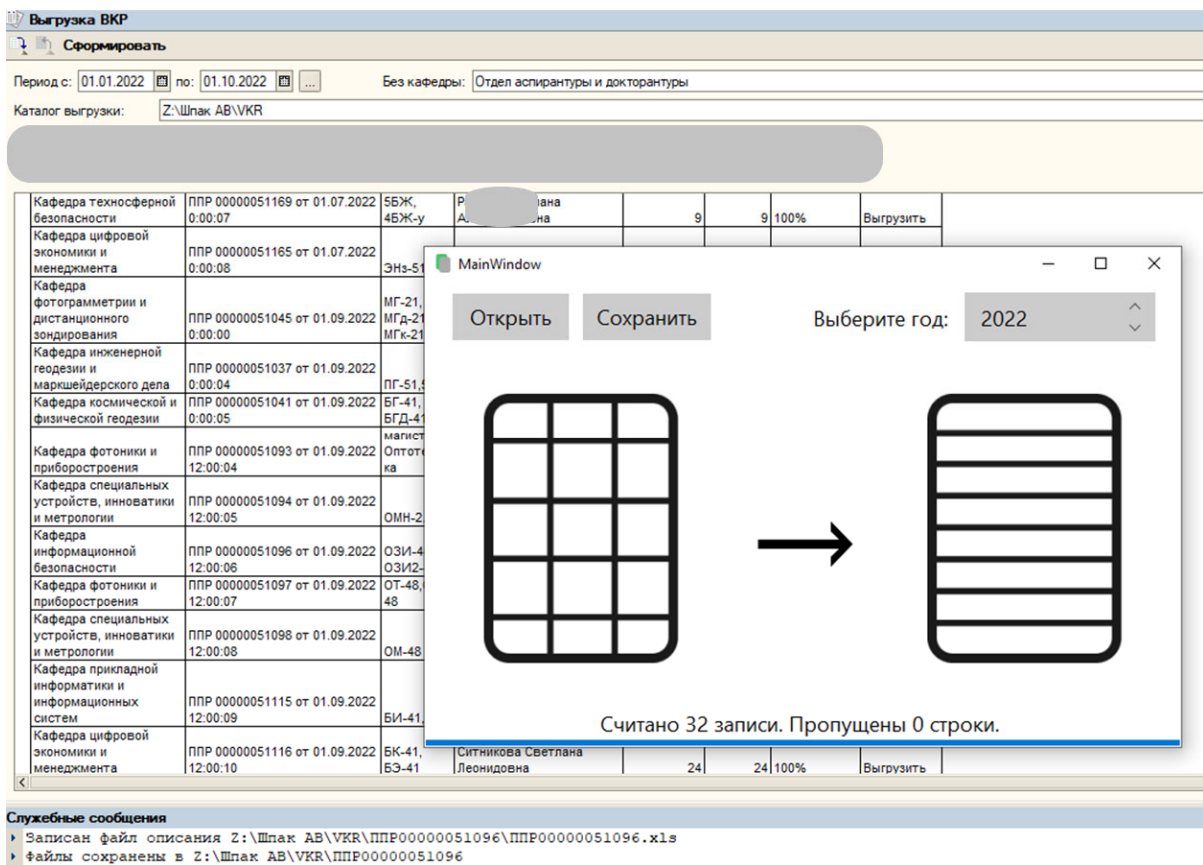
Выгрузка ВКР

Сформировать

Период с: 01.01.2022 по: 01.10.2022 ...

Без кафедры: Отдел аспирантуры и докторантуры

Каталог выгрузки: Z:\Шпак АВ\VKR

| Кафедра техносферной безопасности | ППР 00000051169 от 01.07.2022 0:00:07 | 5БЖ, 4БЖ-у | Р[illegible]ана А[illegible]на | 9 | 9 | 100% | Выгрузить |
|---|---|---|---|---|---|---|---|
| Кафедра цифровой экономики и менеджмента | ППР 00000051165 от 01.07.2022 0:00:08 | ЭНз-51 | | | | | |
| Кафедра фотограмметрии и дистанционного зондирования | ППР 00000051045 от 01.09.2022 0:00:00 | МГ-21, МГд-21 МГк-21 | | | | | |
| Кафедра инженерной геодезии и маркшейдерского дела | ППР 00000051037 от 01.09.2022 0:00:04 | ПГ-51, | | | | | |
| Кафедра космической и физической геодезии | ППР 00000051041 от 01.09.2022 0:00:05 | БГ-41, БГД-41 | | | | | |
| Кафедра фотоники и приборостроения | ППР 00000051093 от 01.09.2022 12:00:04 | магист Оптоте ка | | | | | |
| Кафедра специальных устройств, инноватики и метрологии | ППР 00000051094 от 01.09.2022 12:00:05 | ОМН-2 | | | | | |
| Кафедра информационной безопасности | ППР 00000051096 от 01.09.2022 12:00:06 | ОЗИ-4 ОЗИ2- | | | | | |
| Кафедра фотоники и приборостроения | ППР 00000051097 от 01.09.2022 12:00:07 | ОТ-48, 48 | | | | | |
| Кафедра специальных устройств, инноватики и метрологии | ППР 00000051098 от 01.09.2022 12:00:08 | ОМ-48 | | | | | |
| Кафедра прикладной информатики и информационных систем | ППР 00000051115 от 01.09.2022 12:00:09 | БИ-41, | | | | | |
| Кафедра цифровой экономики и менеджмента | ППР 00000051116 от 01.09.2022 12:00:10 | БК-41, БЭ-41 | Ситникова Светлана Леонидовна | 24 | 24 | 100% | Выгрузить |

MainWindow

Открыть Сохранить Выберите год: 2022

Считано 32 записи. Пропущены 0 строки.

Служебные сообщения
Записан файл описания Z:\Шпак АВ\VKR\ППР00000051096\ППР00000051096.xls
Файлы сохранены в Z:\Шпак АВ\VKR\ППР00000051096